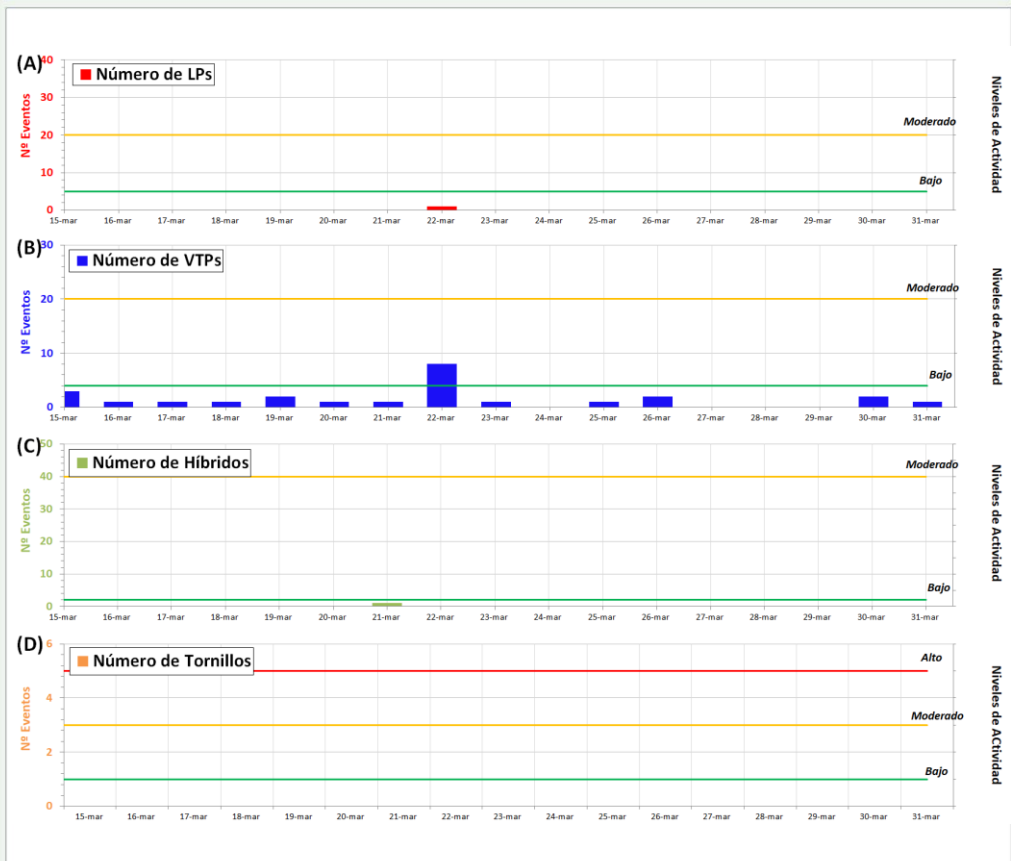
(A) Número de LPs

Nº Eventos

40
30
20
10
0

Moderado
Bajo

15-mar 16-mar 17-mar 18-mar 19-mar 20-mar 21-mar 22-mar 23-mar 24-mar 25-mar 26-mar 27-mar 28-mar 29-mar 30-mar 31-mar

Niveles de Actividad

(B) Número de VTPs

Nº Eventos

30
20
10
0

Moderado
Bajo

15-mar 16-mar 17-mar 18-mar 19-mar 20-mar 21-mar 22-mar 23-mar 24-mar 25-mar 26-mar 27-mar 28-mar 29-mar 30-mar 31-mar

Niveles de Actividad

(C) Número de Híbridos

Nº Eventos

50
40
30
20
10
0

Moderado
Bajo

15-mar 16-mar 17-mar 18-mar 19-mar 20-mar 21-mar 22-mar 23-mar 24-mar 25-mar 26-mar 27-mar 28-mar 29-mar 30-mar 31-mar

Niveles de Actividad

(D) Número de Tornillos

Nº Eventos

6
4
2
0

Alto
Moderado
Bajo

15-mar 16-mar 17-mar 18-mar 19-mar 20-mar 21-mar 22-mar 23-mar 24-mar 25-mar 26-mar 27-mar 28-mar 29-mar 30-mar 31-mar

Niveles de Actividad